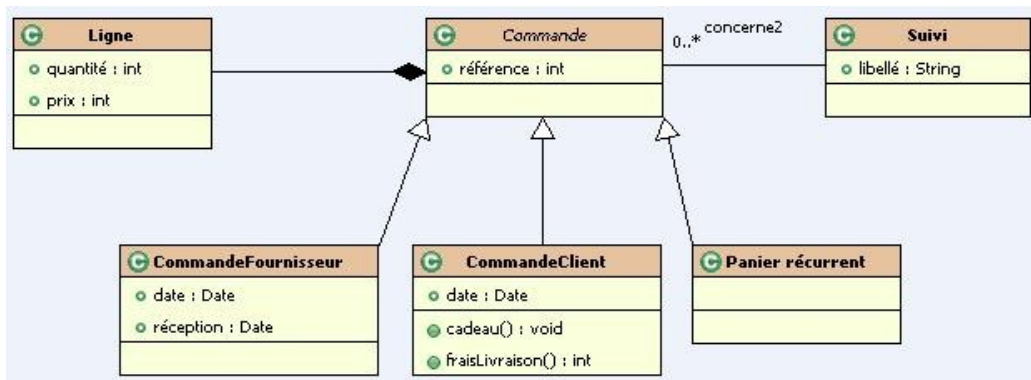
Ligne
quantité : int
prix : int

Commande
référence : int

0..* concerne2

Suivi
libellé : String

CommandeFournisseur
date : Date
réception : Date

CommandeClient
date : Date
cadeau() : void
fraisLivraison() : int

Panier récurrent